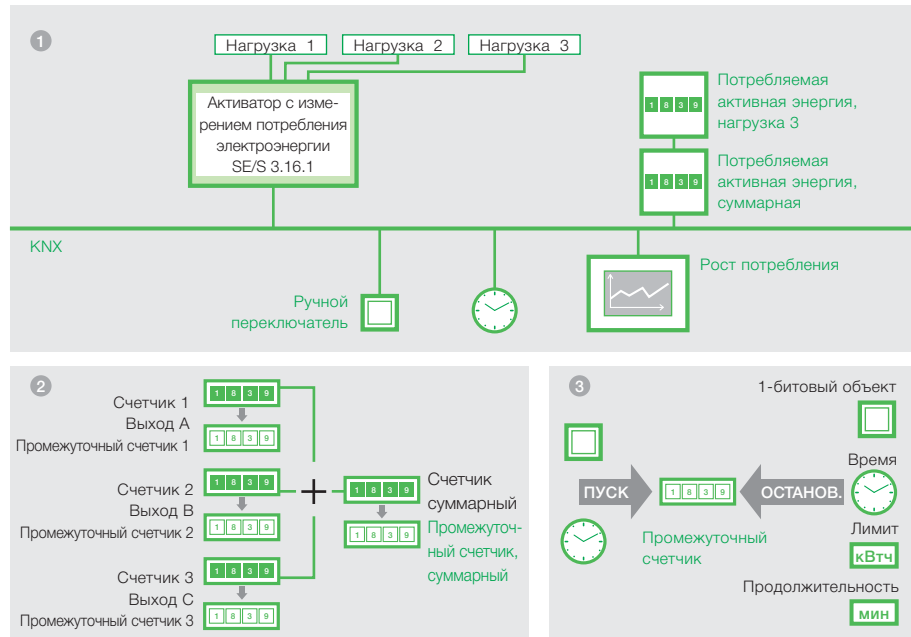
1

Нагрузка 1
Нагрузка 2
Нагрузка 3

Активатор с измерением потребления электроэнергии SE/S 3.16.1

1 8 3 9
Потребляемая активная энергия, нагрузка 3

1 8 3 9
Потребляемая активная энергия, суммарная

KNX

Рост потребления

Ручной переключатель

2

Счетчик 1
Выход А
1 8 3 9
Промежуточный счетчик 1
1 8 3 9

Счетчик 2
Выход В
1 8 3 9
Промежуточный счетчик 2
1 8 3 9

Счетчик 3
Выход С
1 8 3 9
Промежуточный счетчик 3
1 8 3 9

+

1 8 3 9
Счетчик суммарный
1 8 3 9
Промежуточный счетчик, суммарный

3

1-битовый объект

Время

ПУСК
1 8 3 9
ОСТАНОВ.

Промежуточный счетчик

Лимит
кВтч

Продолжительность
мин